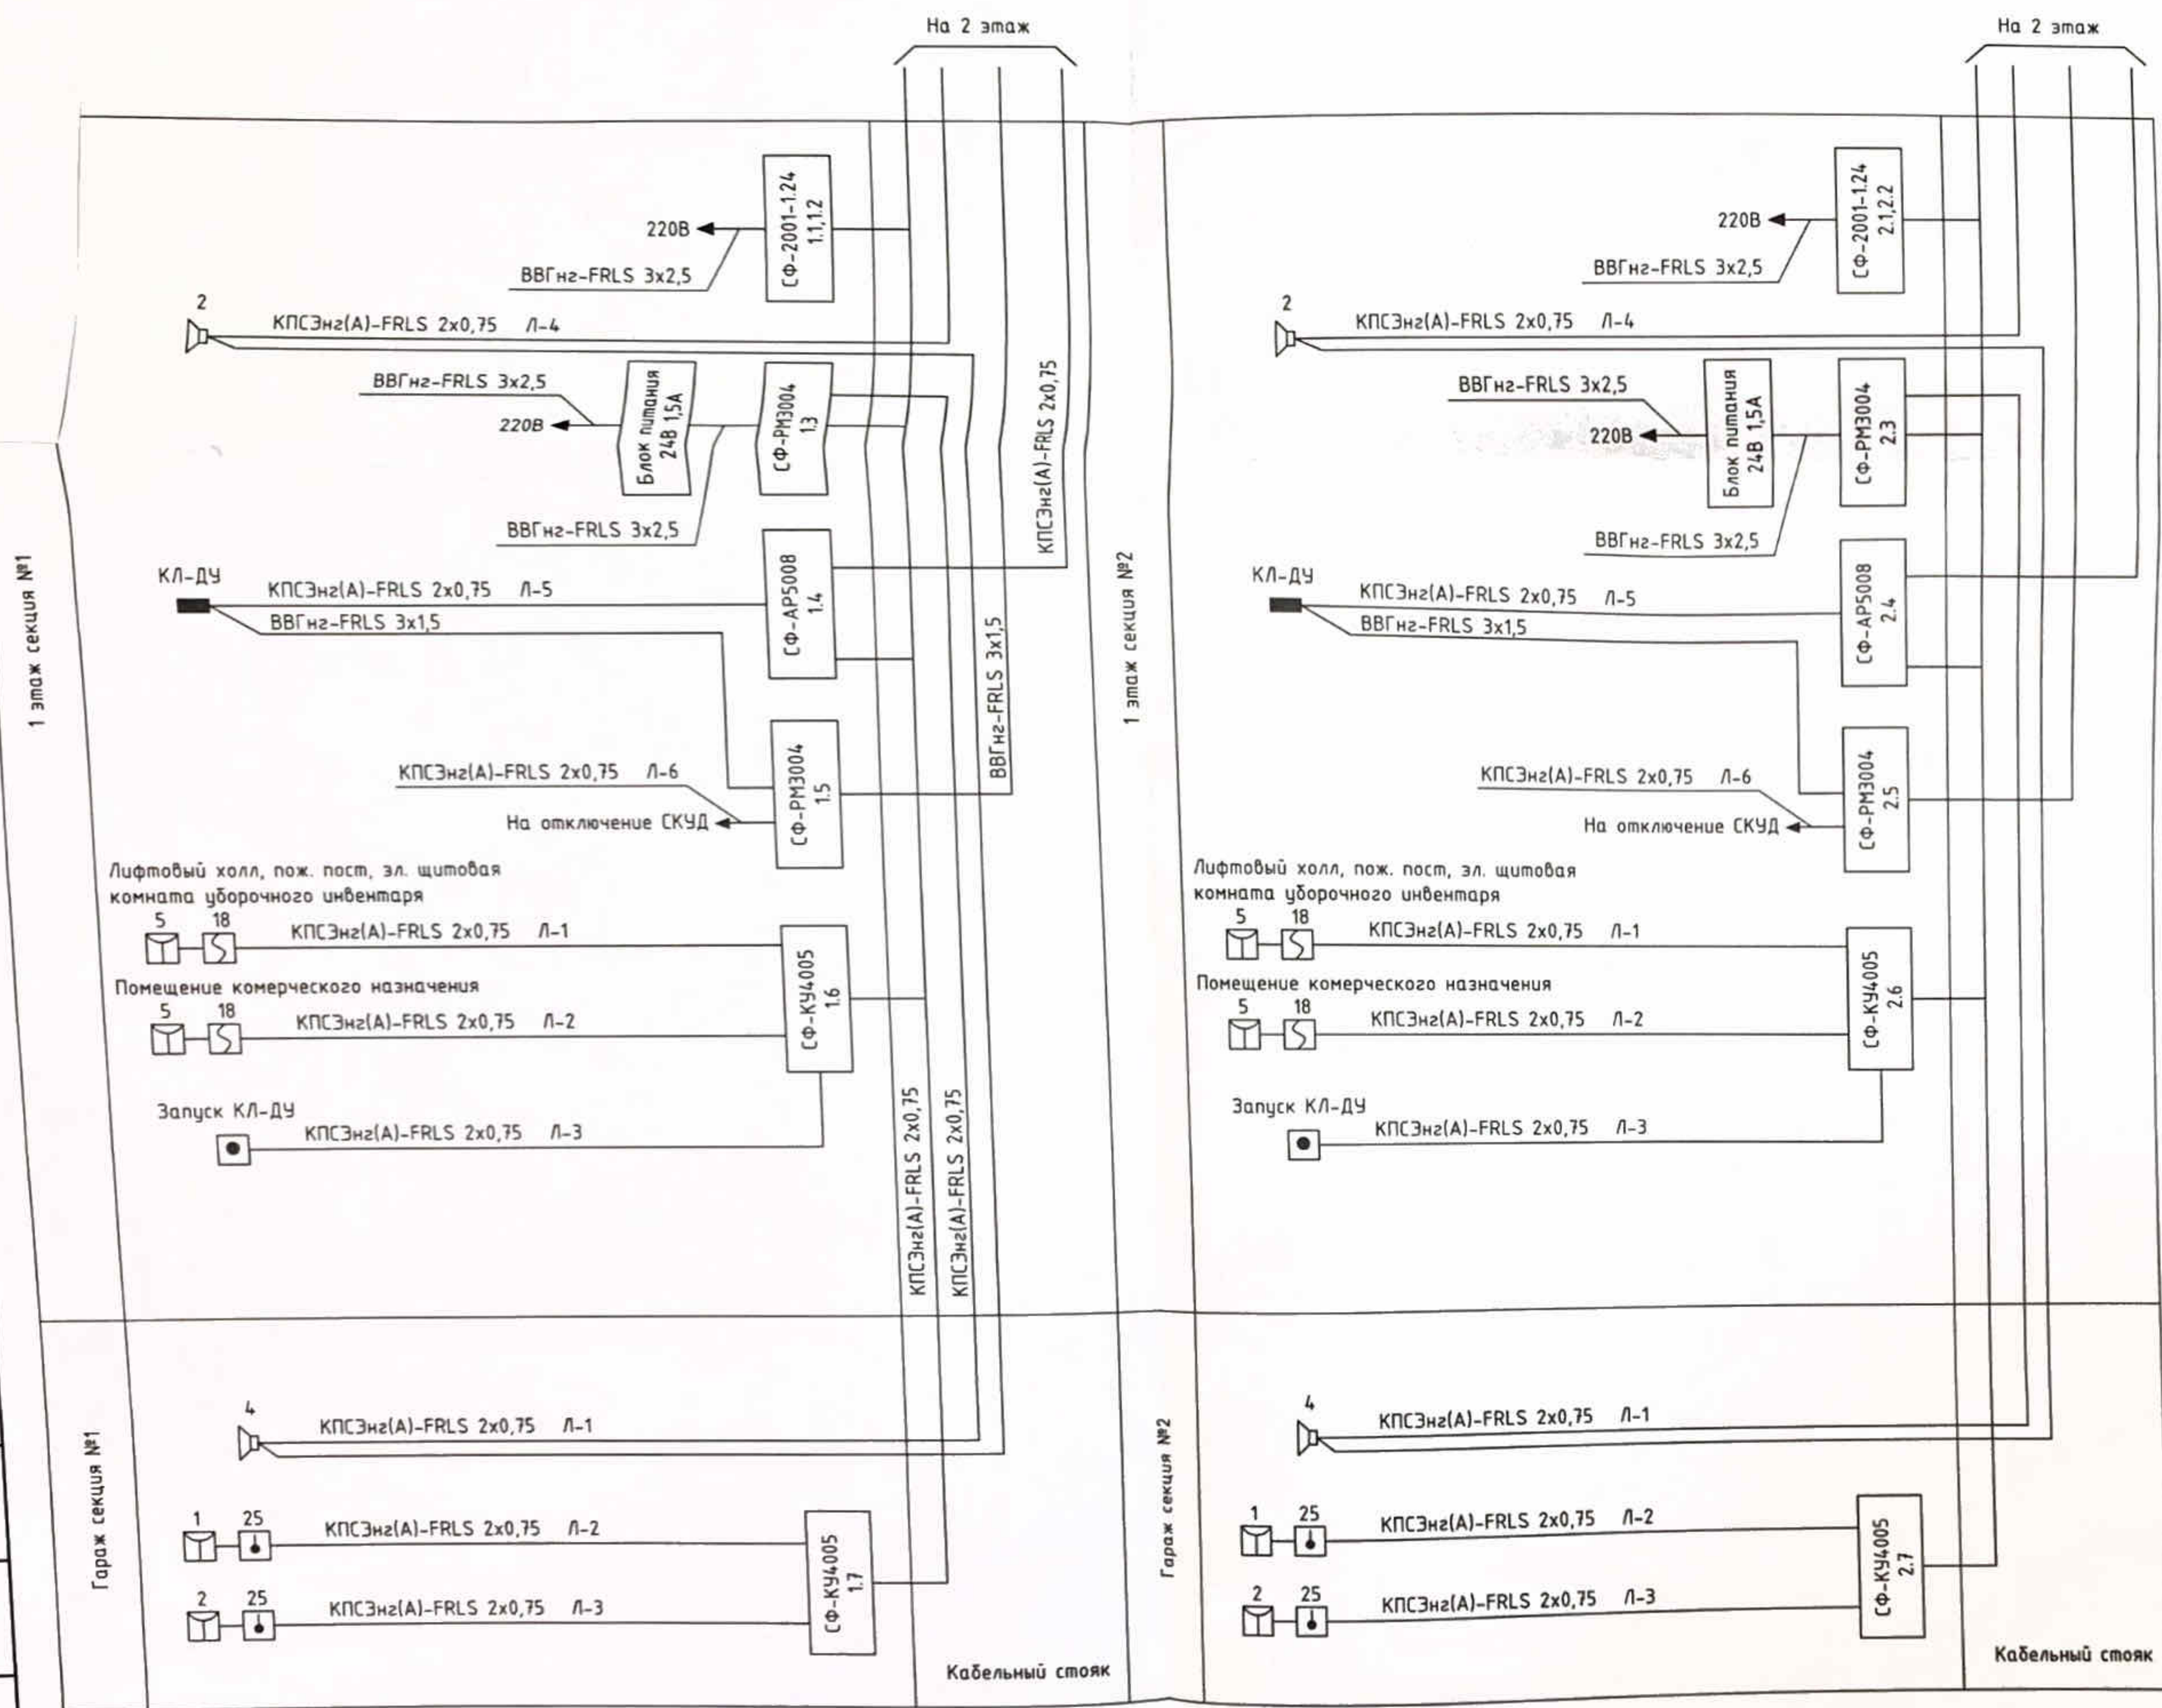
На 2 этаж

На 2 этаж

1 этаж секция №1

220В

СФ-2001-1.24 1.1,1.2

ВВГнг-FRLS 3x2,5

2

КПСЭнг(А)-FRLS 2x0,75 Л-4

ВВГнг-FRLS 3x2,5

220В

Блок питания 24В 1,5А

СФ-РМ3004 1.3

ВВГнг-FRLS 3x2,5

КПСЭнг(А)-FRLS 2x0,75

КЛ-ДУ

КПСЭнг(А)-FRLS 2x0,75 Л-5

ВВГнг-FRLS 3x1,5

СФ-АР5008 1.4

ВВГнг-FRLS 3x1,5

КПСЭнг(А)-FRLS 2x0,75 Л-6

На отключение СКУД

СФ-РМ3004 1.5

Лифтовый холл, пож. пост, эл. щитовая комната уборочного инвентаря

5 18

КПСЭнг(А)-FRLS 2x0,75 Л-1

Помещение комерческого назначения

5 18

КПСЭнг(А)-FRLS 2x0,75 Л-2

СФ-КУ4005 1.6

Запуск КЛ-ДУ

КПСЭнг(А)-FRLS 2x0,75 Л-3

КПСЭнг(А)-FRLS 2x0,75

КПСЭнг(А)-FRLS 2x0,75

Гараж секция №1

4

КПСЭнг(А)-FRLS 2x0,75 Л-1

1 25

КПСЭнг(А)-FRLS 2x0,75 Л-2

СФ-КУ4005 1.7

2 25

КПСЭнг(А)-FRLS 2x0,75 Л-3

Кабельный стояк

1 этаж секция №2

220В

СФ-2001-1.24 2.1,2.2

ВВГнг-FRLS 3x2,5

2

КПСЭнг(А)-FRLS 2x0,75 Л-4

ВВГнг-FRLS 3x2,5

220В

Блок питания 24В 1,5А

СФ-РМ3004 2.3

ВВГнг-FRLS 3x2,5

КЛ-ДУ

КПСЭнг(А)-FRLS 2x0,75 Л-5

ВВГнг-FRLS 3x1,5

СФ-АР5008 2.4

КПСЭнг(А)-FRLS 2x0,75 Л-6

На отключение СКУД

СФ-РМ3004 2.5

Лифтовый холл, пож. пост, эл. щитовая комната уборочного инвентаря

5 18

КПСЭнг(А)-FRLS 2x0,75 Л-1

Помещение комерческого назначения

5 18

КПСЭнг(А)-FRLS 2x0,75 Л-2

СФ-КУ4005 2.6

Запуск КЛ-ДУ

КПСЭнг(А)-FRLS 2x0,75 Л-3

Гараж секция №2

4

КПСЭнг(А)-FRLS 2x0,75 Л-1

1 25

КПСЭнг(А)-FRLS 2x0,75 Л-2

СФ-КУ4005 2.7

2 25

КПСЭнг(А)-FRLS 2x0,75 Л-3

Кабельный стояк